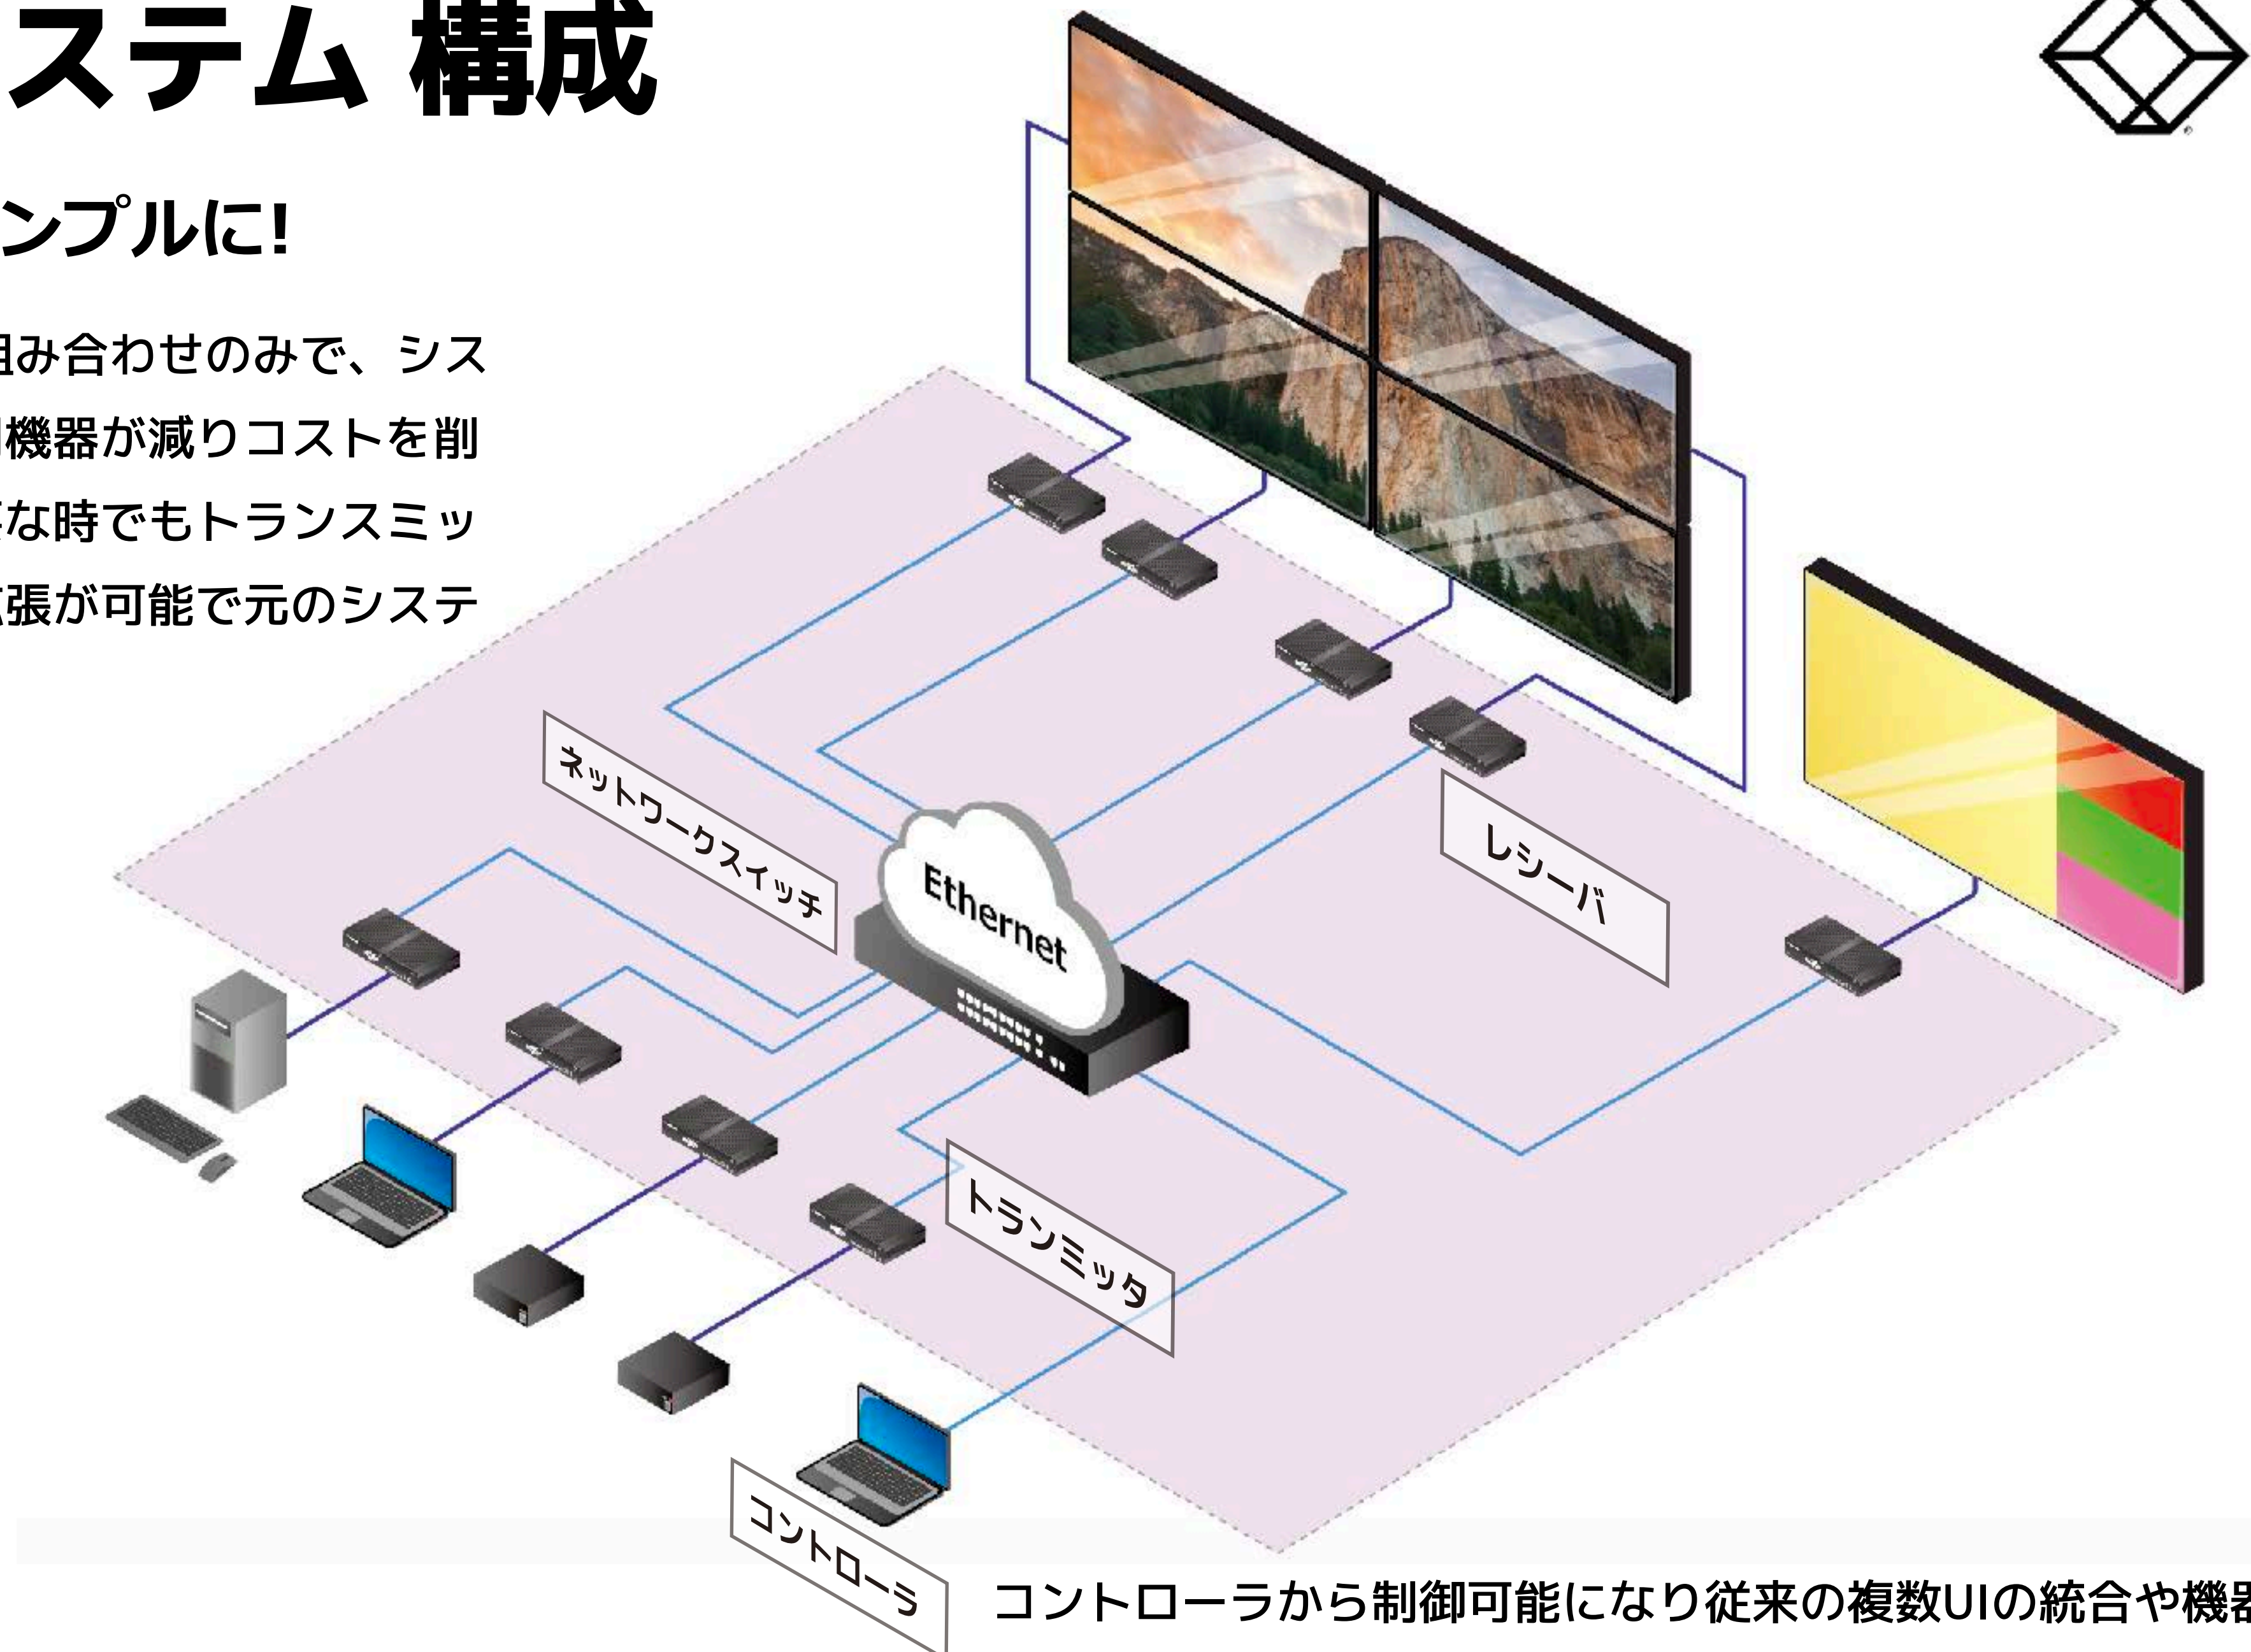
ステム 構成

ンプルに!

組み合わせのみで、シス
機器が減りコストを削
な時でもトランスミッ
張が可能で元のシステ

ネットワークスイッチ

Ethernet

レシーバ

トランスミッタ

コントローラ

コントローラから制御可能になり従来の複数UIの統合や機器